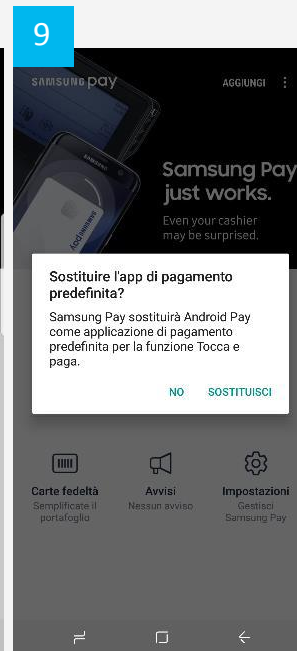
9

SAMSUNG pay

AGGIUNGI

Samsung Pay just works.

Even your cashier may be surprised.

Sostituire l'app di pagamento predefinita?

Samsung Pay sostituirà Android Pay come applicazione di pagamento predefinita per la funzione Tocca e paga.

NO SOSTITUISCI

Carte fedeltà
Semplificate il portafoglio

Avvisi
Nessun avviso

Impostazioni
Gestisci Samsung Pay